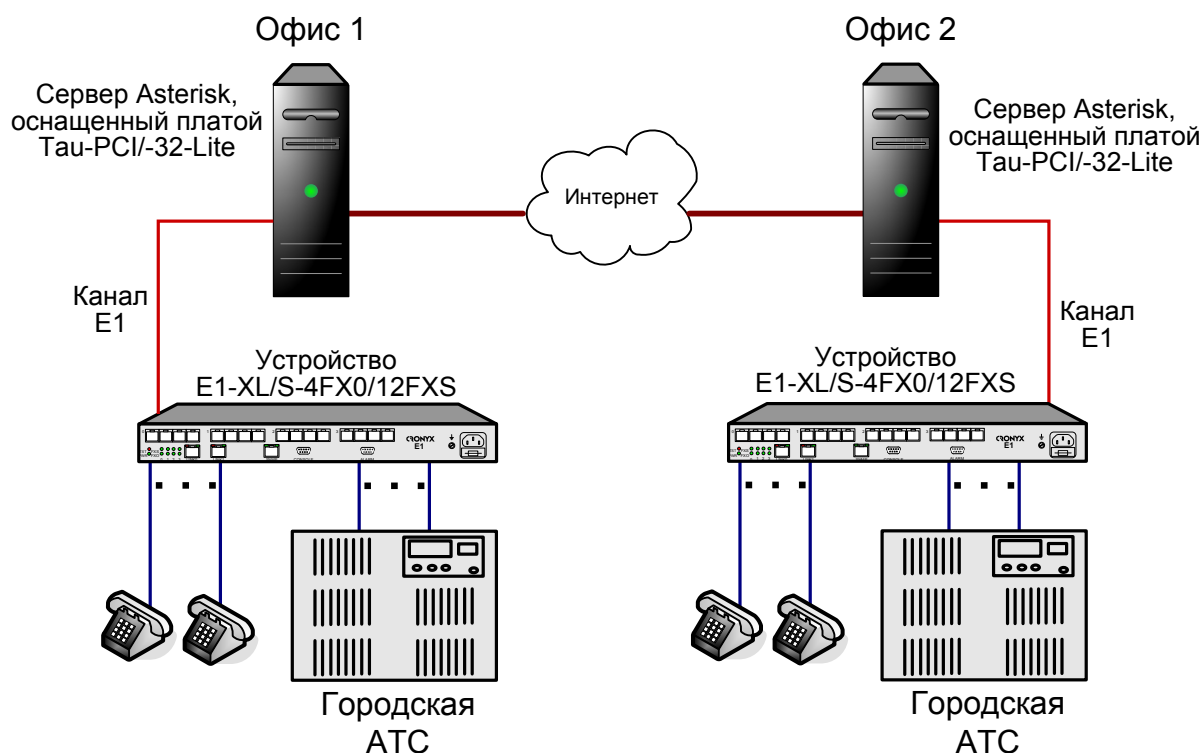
Офис 1

Офис 2

Сервер Asterisk, оснащенный платой Tau-PCI/-32-Lite

Интернет

Сервер Asterisk, оснащенный платой Tau-PCI/-32-Lite

Канал E1

Устройство E1-XL/S-4FX0/12FXS

CRONYX E1

Канал E1

Устройство E1-XL/S-4FX0/12FXS

CRONYX E1

Городская АТС

Городская АТС